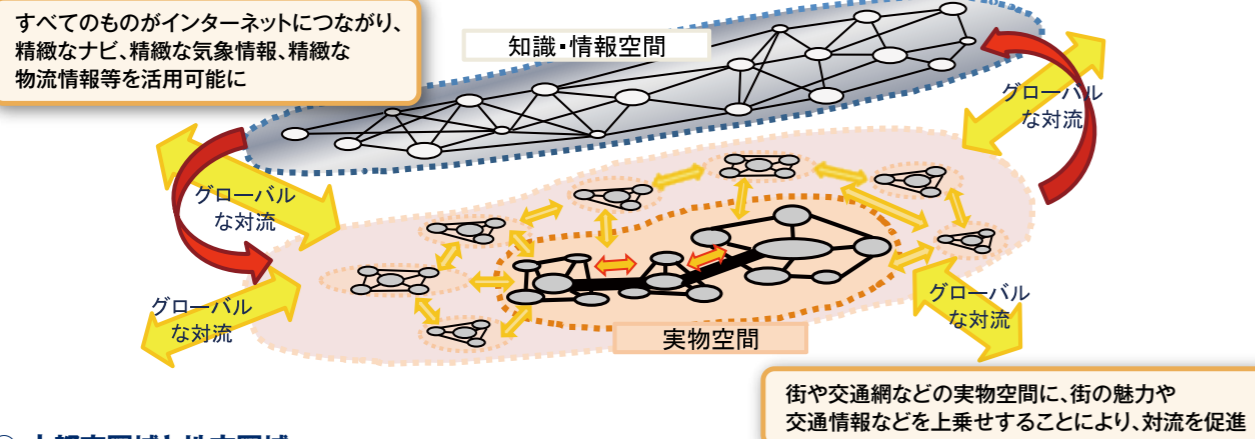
すべてのものがインターネットにつながり、精緻なナビ、精緻な気象情報、精緻な物流情報等を活用可能に

知識・情報空間

グローバルな対流

グローバルな対流

グローバルな対流

グローバルな対流

実物空間

街や交通網などの実物空間に、街の魅力や交通情報などを上乗せすることにより、対流を促進

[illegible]